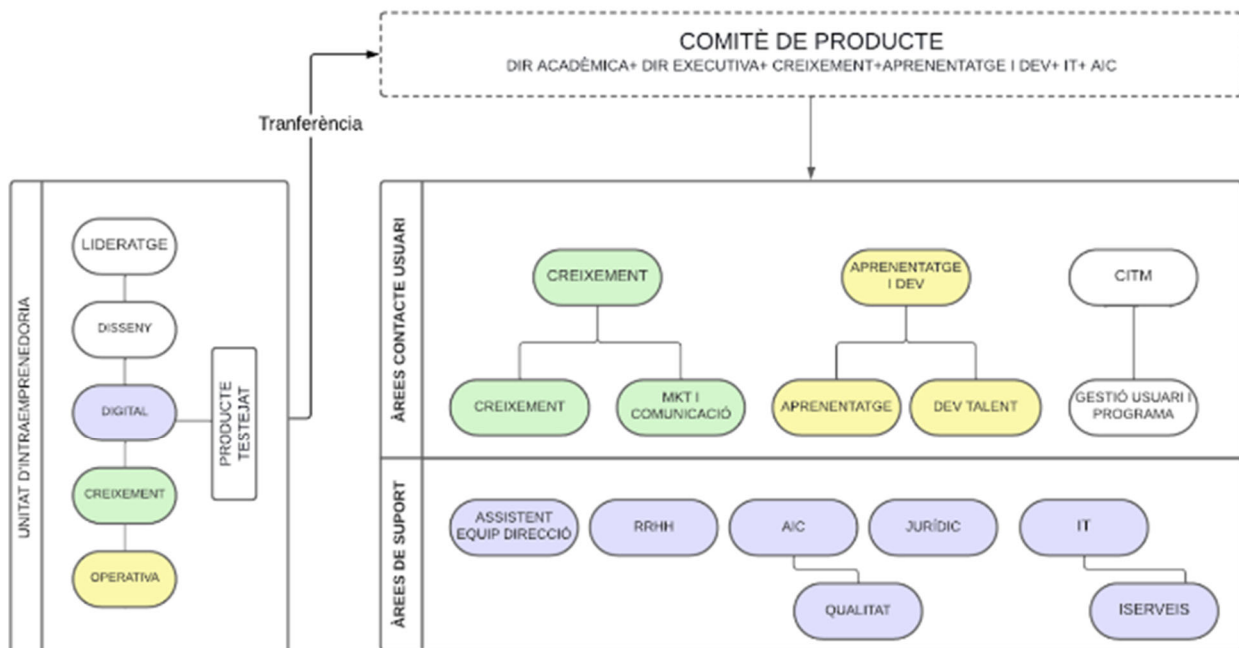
COMITÈ DE PRODUCTE
DIR ACADÈMICA+ DIR EXECUTIVA+ CREIXEMENT+APRENENTATGE I DEV+ IT+ AIC

Tranferència

UNITAT D'INTRAEMPRENEDORIA

LIDERATGE

DISSENY

DIGITAL

CREIXEMENT

OPERATIVA

PRODUCTE TESTEJAT

ÀREES CONTACTE USUARI

CREIXEMENT

CREIXEMENT

MKT I COMUNICACIÓ

APRENENTATGE I DEV

APRENENTATGE

DEV TALENT

CITM

GESTIÓ USUARI I PROGRAMA

ÀREES DE SUPORT

ASSISTENT EQUIP DIRECCIÓ

RRHH

AIC

QUALITAT

JURÍDIC

IT

ISERVEIS